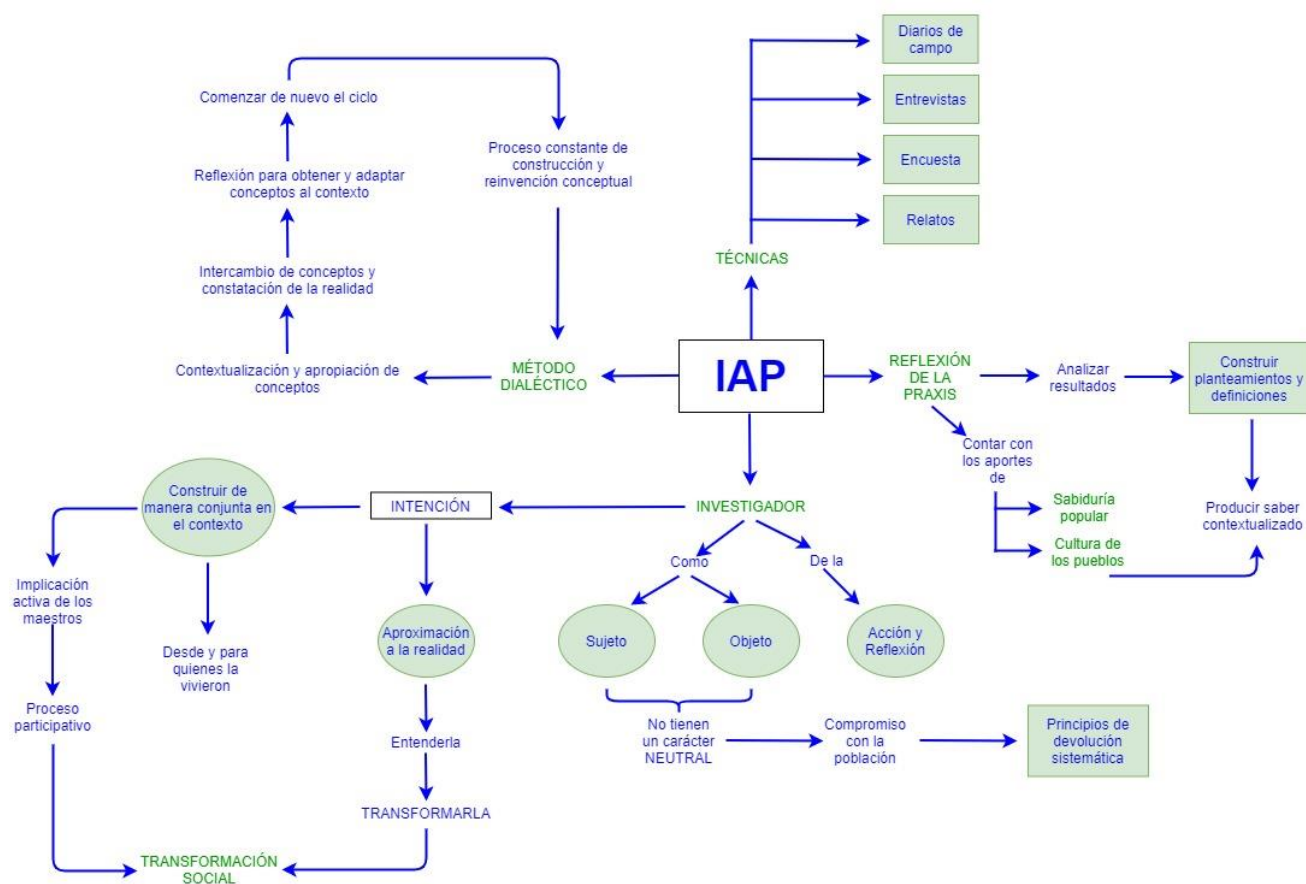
Comenzar de nuevo el ciclo

Reflexión para obtener y adaptar conceptos al contexto

Intercambio de conceptos y constatación de la realidad

Contextualización y apropiación de conceptos

Proceso constante de construcción y reinvención conceptual

MÉTODO DIALÉCTICO

Diarios de campo

Entrevistas

Encuesta

Relatos

TÉCNICAS

IAP

REFLEXIÓN DE LA PRAXIS

Analizar resultados

Construir planteamientos y definiciones

Contar con los aportes de

Sabiduría popular

Cultura de los pueblos

Producir saber contextualizado

INVESTIGADOR

Como

De la

Sujeto

Objeto

Acción y Reflexión

No tienen un carácter NEUTRAL

Compromiso con la población

Principios de devolución sistemática

INTENCIÓN

Construir de manera conjunta en el contexto

Implicación activa de los maestros

Proceso participativo

Desde y para quienes la vivieron

Aproximación a la realidad

Entenderla

TRANSFORMARLA

TRANSFORMACIÓN SOCIAL